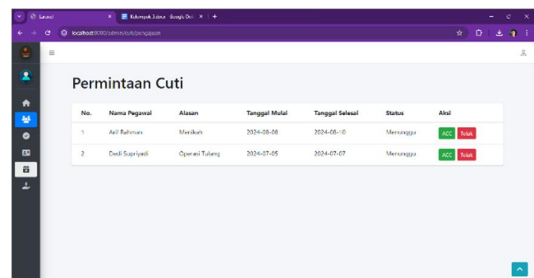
Laravel | Kelompok 3.docx - Google Doc

localhost:8080/admin/cuti/pengajuan

Permintaan Cuti

| No. | Nama Pegawai | Alasan | Tanggal Mulai | Tanggal Selesai | Status | Aksi |
|---|---|---|---|---|---|---|
| 1 | Adi Rahman | Menikah | 2024-08-08 | 2024-08-10 | Menunggu | ACC Tolak |
| 2 | Dedi Supriyadi | Operasi Tulang | 2024-07-05 | 2024-07-07 | Menunggu | ACC Tolak |